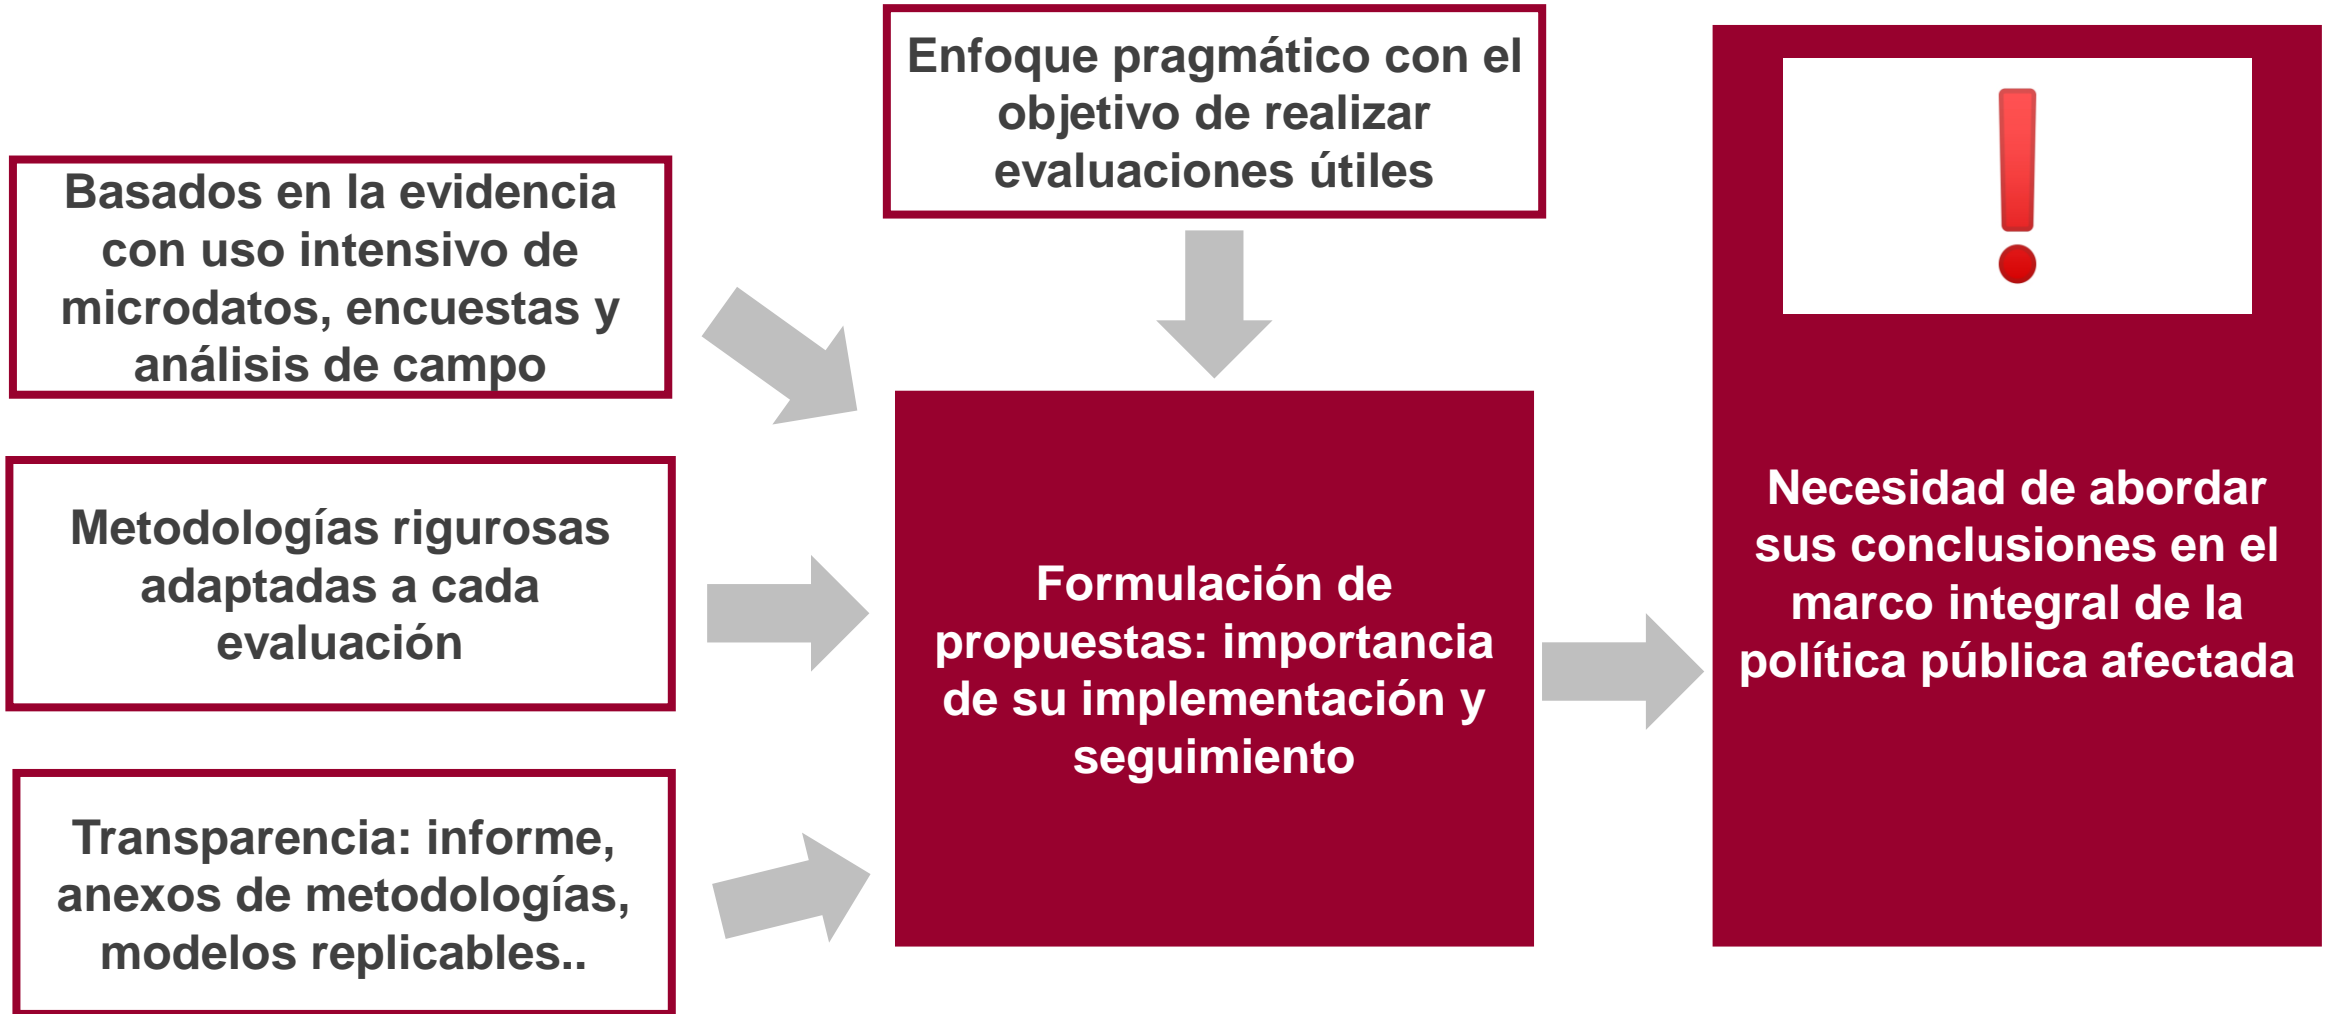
Enfoque pragmático con el objetivo de realizar evaluaciones útiles

Basados en la evidencia con uso intensivo de microdatos, encuestas y análisis de campo

Metodologías rigurosas adaptadas a cada evaluación

Transparencia: informe, anexos de metodologías, modelos replicables..

Formulación de propuestas: importancia de su implementación y seguimiento

Necesidad de abordar sus conclusiones en el marco integral de la política pública afectada